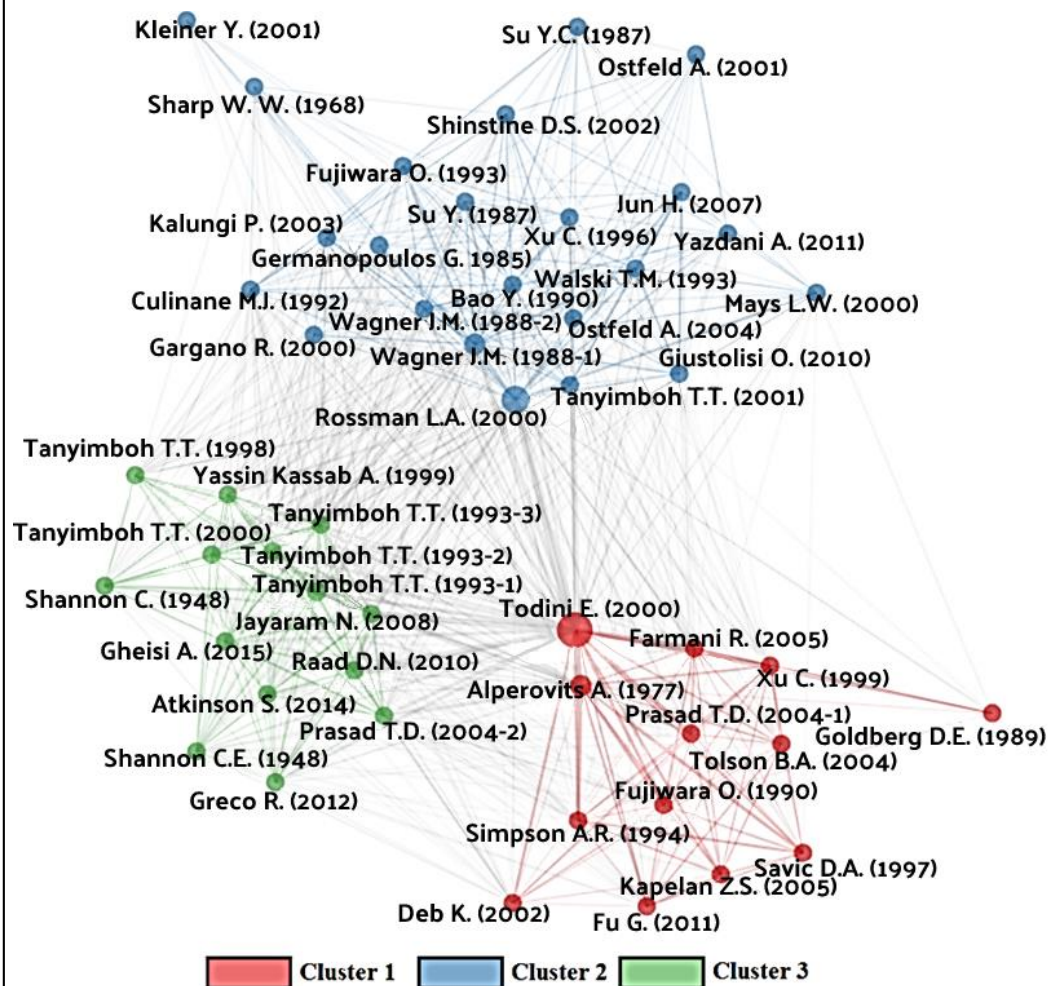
Kleiner Y. (2001)
Su Y.C. (1987)
Ostfeld A. (2001)
Sharp W. W. (1968)
Shinstine D.S. (2002)
Fujiwara O. (1993)
Jun H. (2007)
Kalungi P. (2003)
Su Y. (1987)
Xu C. (1996)
Yazdani A. (2011)
Germanopoulos G. 1985)
Walski T.M. (1993)
Culinane M.J. (1992)
Bao Y. (1990)
Mays L.W. (2000)
Wagner I.M. (1988-2)
Ostfeld A. (2004)
Gargano R. (2000)
Wagner I.M. (1988-1)
Giustolisi O. (2010)
Tanyimboh T.T. (2001)
Rossman L.A. (2000)
Tanyimboh T.T. (1998)
Yassin Kassab A. (1999)
Tanyimboh T.T. (1993-3)
Tanyimboh T.T. (2000)
Tanyimboh T.T. (1993-2)
Tanyimboh T.T. (1993-1)
Shannon C. (1948)
Todini E. (2000)
Jayaram N. (2008)
Farmani R. (2005)
Gheisi A. (2015)
Raad D.N. (2010)
Xu C. (1999)
Alperovits A. (1977)
Atkinson S. (2014)
Prasad T.D. (2004-1)
Goldberg D.E. (1989)
Prasad T.D. (2004-2)
Tolson B.A. (2004)
Shannon C.E. (1948)
Fujiwara O. (1990)
Greco R. (2012)
Simpson A.R. (1994)
Savic D.A. (1997)
Kapelan Z.S. (2005)
Deb K. (2002)
Fu G. (2011)
Cluster 1
Cluster 2
Cluster 3